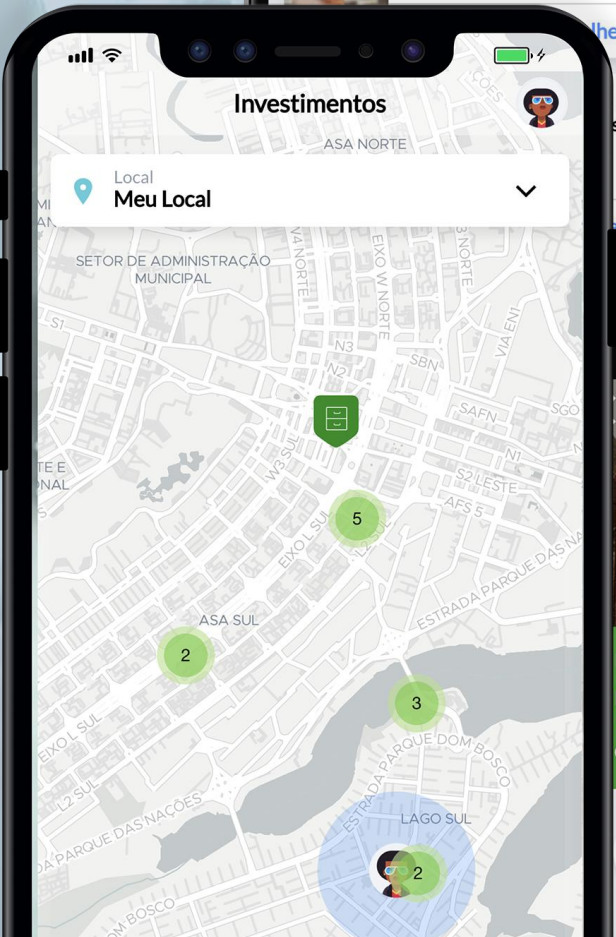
Investimentos

ASA NORTE

Local
Meu Local

SETOR DE ADMINISTRAÇÃO MUNICIPAL

W4 NORTE

EIXO W NORTE

L3 NORTE

VIA EN1

S1

N3

N2

SBN

SAFN

SGO

N1

W3 SUL

S2 LESTE

AFS 5

TE E
ONAL

5

EIXO L SUL

ESTRADA PARQUE DAS NAÇ

ASA SUL

2

3

EIXO L SUL

L2 SUL

ESTRADA PARQUE DOM BOSCO

DA PARQUE DAS NAÇÕES

LAGO SUL

2

OM BOSCO